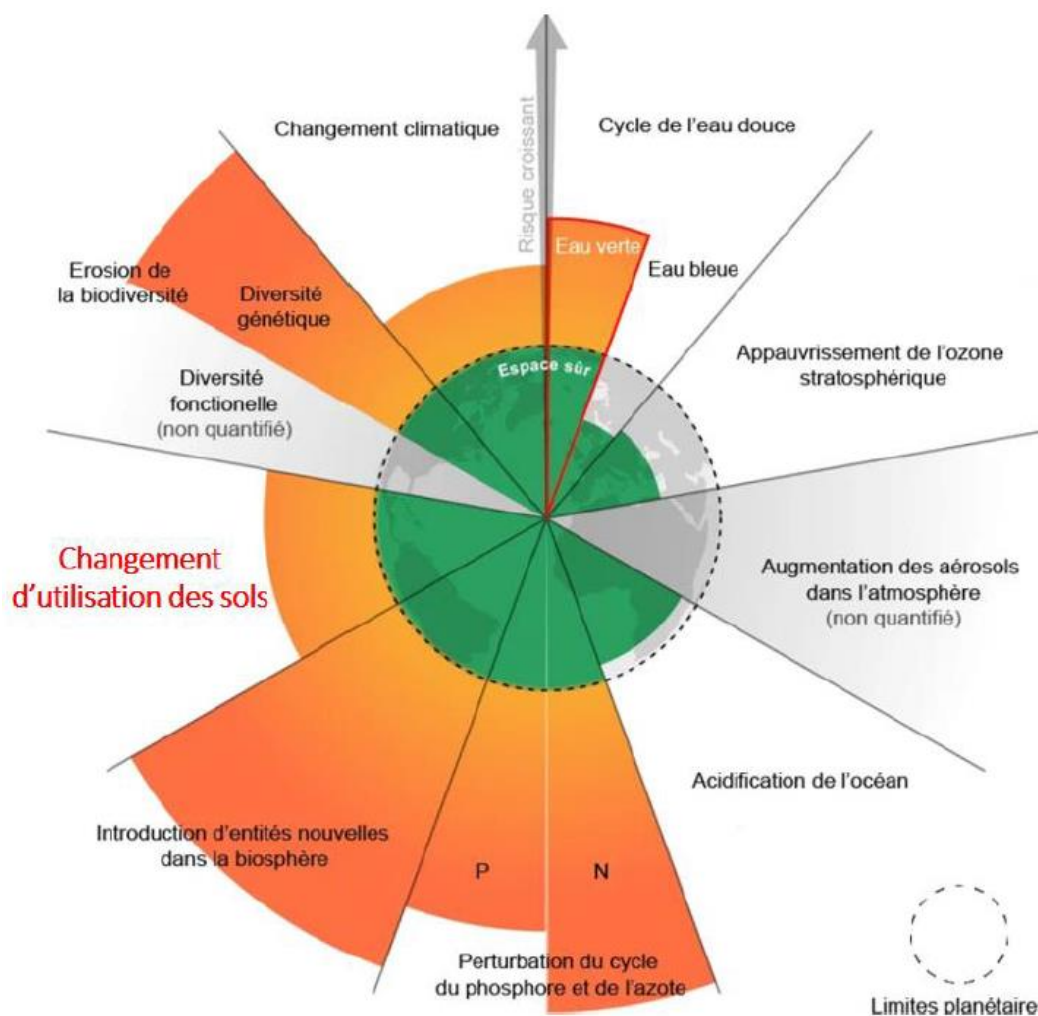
Risque croissant

Changement climatique

Cycle de l'eau douce

Eau verte

Eau bleue

Erosion de la biodiversité

Diversité génétique

Espace sûr

Appauvrissement de l'ozone stratosphérique

Diversité fonctionelle (non quantifié)

Changement d'utilisation des sols

Augmentation des aérosols dans l'atmosphère (non quantifié)

Acidification de l'océan

Introduction d'entités nouvelles dans la biosphère

P

N

Perturbation du cycle du phosphore et de l'azote

Limites planétaire